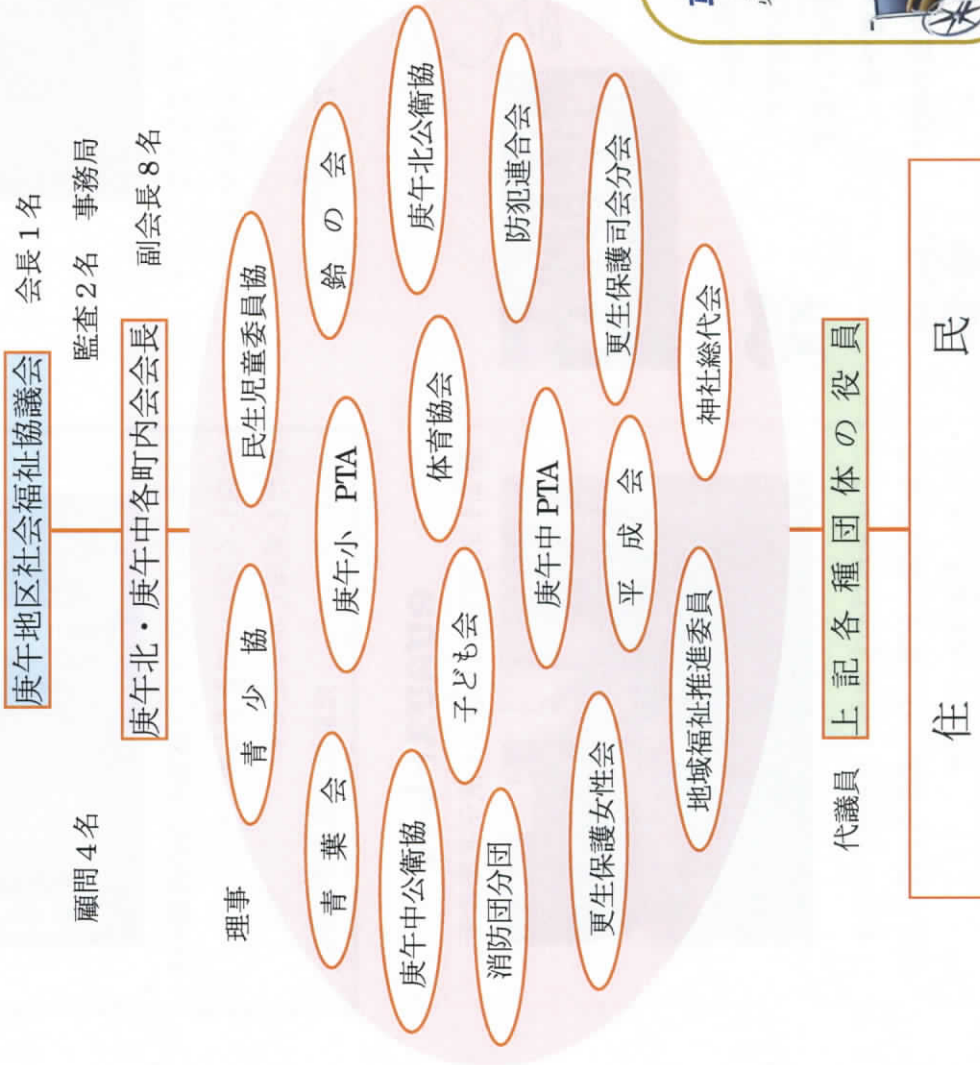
庚午地区社会福祉協議会

会長1名

監査2名　事務局

顧問4名

庚午北・庚午中各町内会会長

副会長8名

理事

青少協

民生児童委員協

鈴の会

庚午北公衛協

青葉会

庚午小 PTA

体育協会

防犯連合会

庚午中公衛協

子ども会

庚午中 PTA

更生保護司会分会

消防団分団

平成会

神社総代会

更生保護女性会

地域福祉推進委員

代議員

上記各種団体の役員

住　民